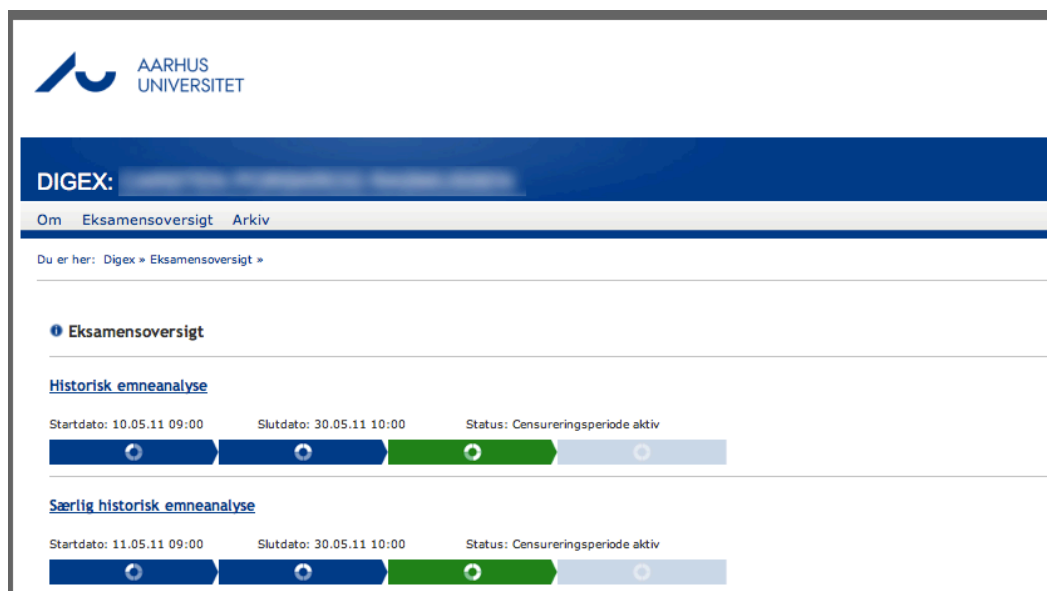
AARHUS UNIVERSITET

DIGEX: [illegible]

Om Eksamensoversigt Arkiv

Du er her: Digex » Eksamensoversigt »

Eksamensoversigt

Historisk emneanalyse

Startdato: 10.05.11 09:00 Slutdato: 30.05.11 10:00 Status: Censureringsperiode aktiv

Særlig historisk emneanalyse

Startdato: 11.05.11 09:00 Slutdato: 30.05.11 10:00 Status: Censureringsperiode aktiv